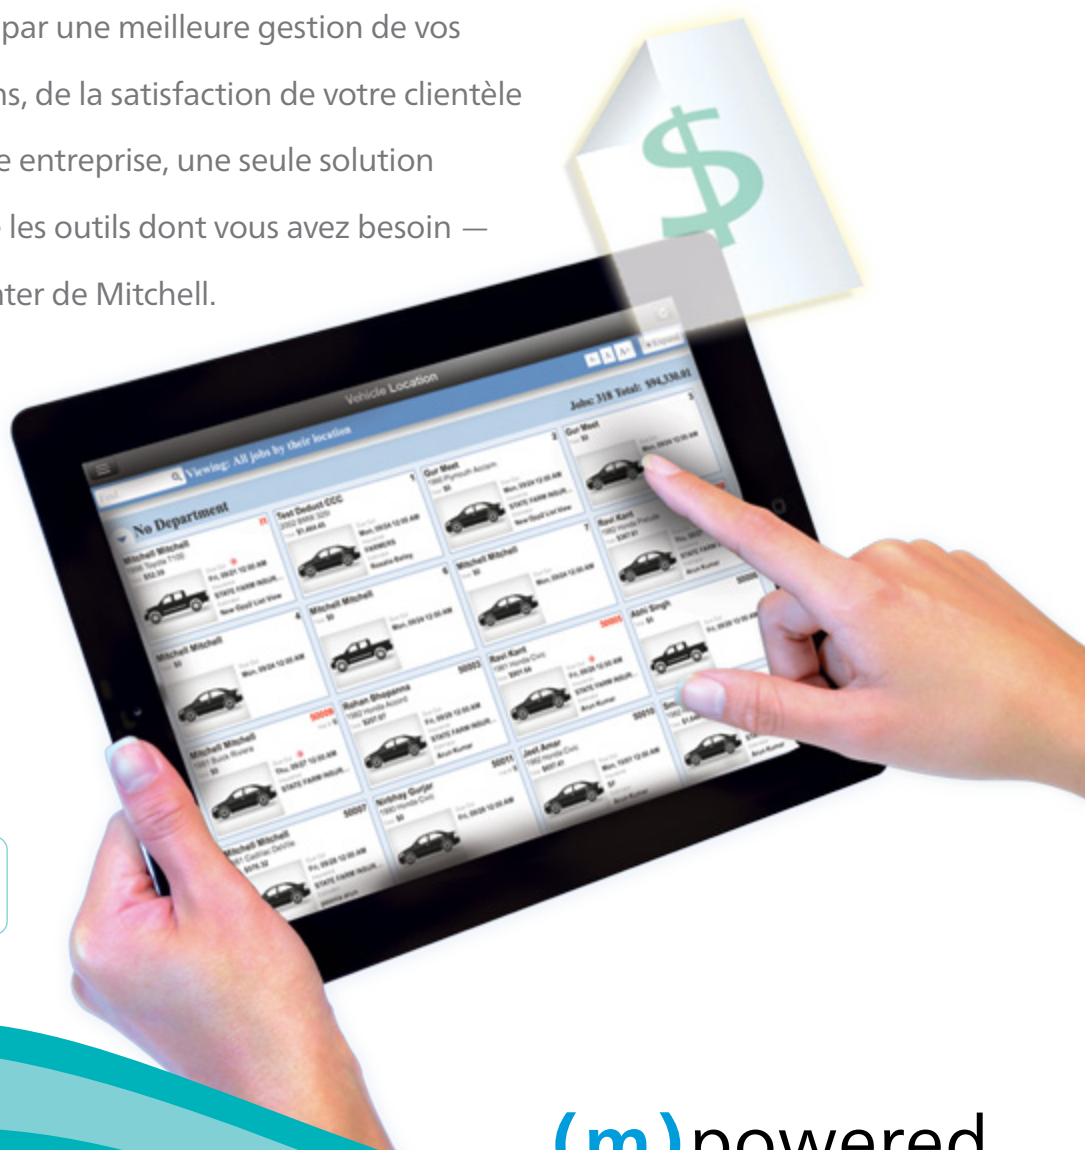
par une meilleure gestion de vos
ns, de la satisfaction de votre clientèle
e entreprise, une seule solution
les outils dont vous avez besoin —
nter de Mitchell.

$

Vehicle Location

Viewing: All jobs by their location

Jobs: 318 Total: $94,330.91

No Department

Mitchell Mitchell

Test Deduct CCC

Gur Meet

Gur Meet

Mitchell Mitchell

Mitchell Mitchell

Ravi Kant

Mitchell Mitchell

Rohan Bhopanna

Ravi Kant

Ashi Singh

Mitchell Mitchell

Nishhay Gurjar

Jeet Amar

Mitchell Mitchell

(m)powered